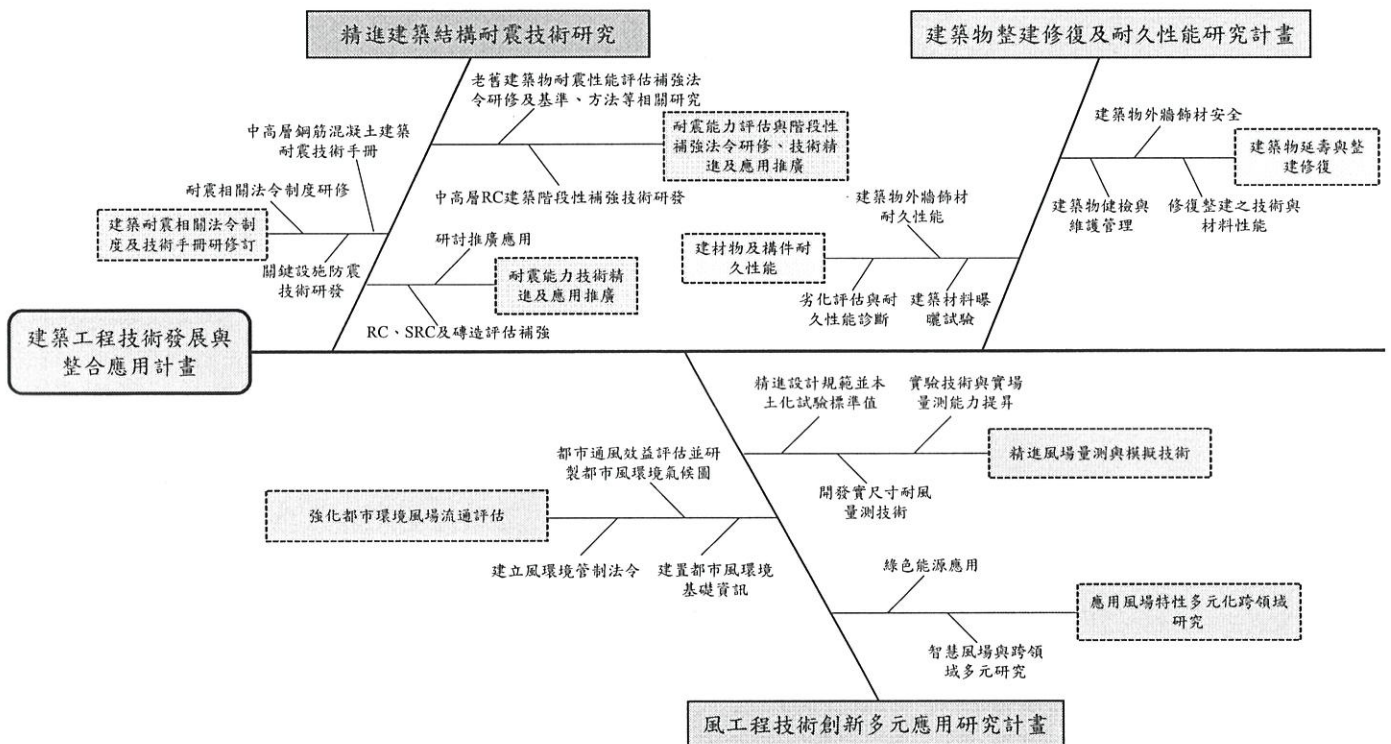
精進建築結構耐震技術研究

建築物整建修復及耐久性能研究計畫

老舊建築物耐震性能評估補強法令研修及基準、方法等相關研究

中高層鋼筋混凝土建築耐震技術手冊

耐震能力評估與階段性補強法令研修、技術精進及應用推廣

耐震相關法令制度研修

中高層RC建築階段性補強技術研發

建築耐震相關法令制度及技術手冊研修訂

關鍵設施防震技術研發

研討推廣應用

耐震能力技術精進及應用推廣

RC、SRC及磚造評估補強

建築物外牆飾材安全

建築物延壽與整建修復

建築物健檢與維護管理

修復整建之技術與材料性能

建築物外牆飾材耐久性能

建材物及構件耐久性能

劣化評估與耐久性能診斷

建築材料曝曬試驗

建築工程技術發展與整合應用計畫

精進設計規範並本土化試驗標準值

實驗技術與實場量測能力提昇

都市通風效益評估並研製都市風環境氣候圖

精進風場量測與模擬技術

開發實尺寸耐風量測技術

強化都市環境風場流通評估

建立風環境管制法令

建置都市風環境基礎資訊

綠色能源應用

應用風場特性多元化跨領域研究

智慧風場與跨領域多元研究

風工程技術創新多元應用研究計畫